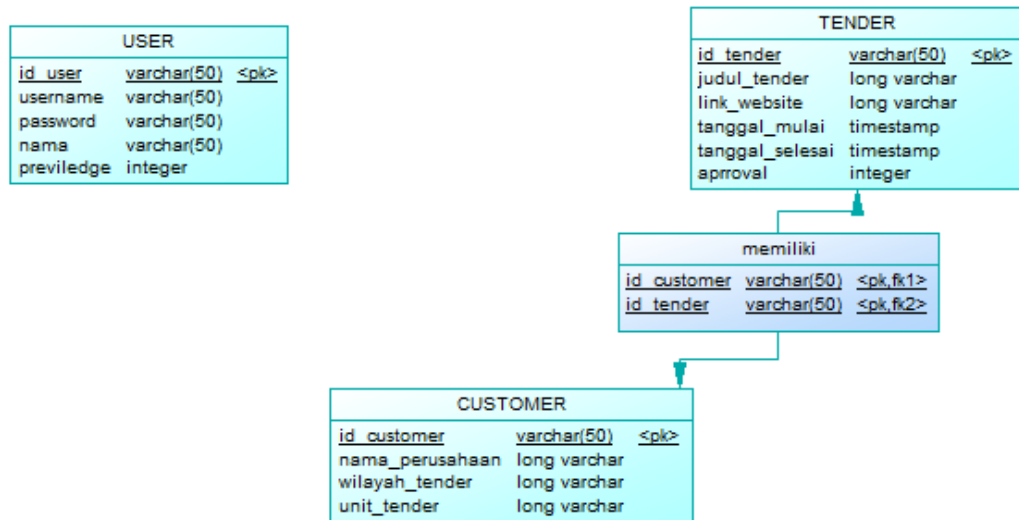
USER

| id_user | varchar(50) | <pk> |
|---|---|---|
| username | varchar(50) | |
| password | varchar(50) | |
| nama | varchar(50) | |
| previledge | integer | |

TENDER

| id_tender | varchar(50) | <pk> |
|---|---|---|
| judul_tender | long varchar | |
| link_website | long varchar | |
| tanggal_mulai | timestamp | |
| tanggal_selesai | timestamp | |
| aprroval | integer | |

memiliki

| id_customer | varchar(50) | <pk,fk1> |
|---|---|---|
| id_tender | varchar(50) | <pk,fk2> |

CUSTOMER

| id_customer | varchar(50) | <pk> |
|---|---|---|
| nama_perusahaan | long varchar | |
| wilayah_tender | long varchar | |
| unit_tender | long varchar | |